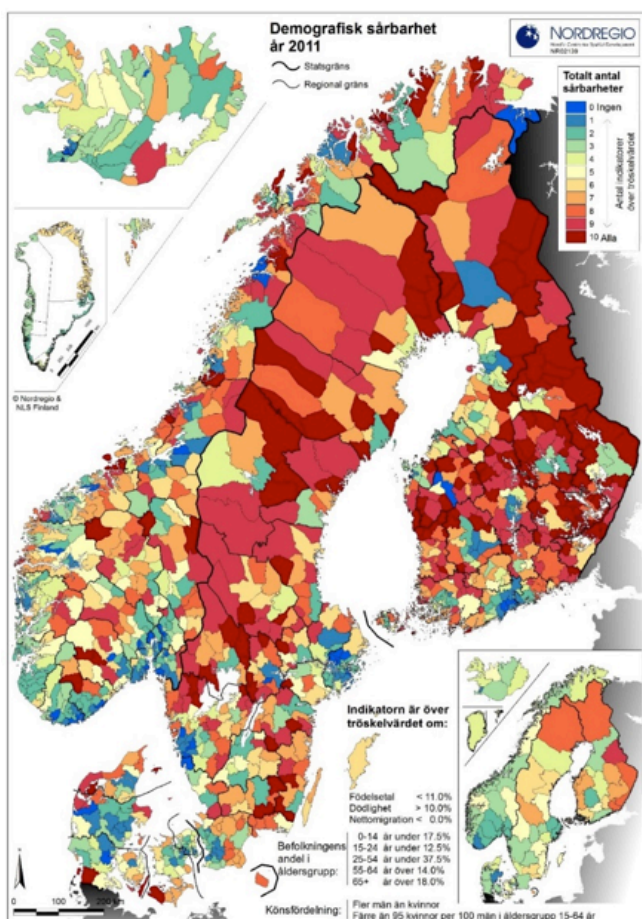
Demografisk sårbarhet år 2011

Statsgräns
Regional gräns

NORDREGIO
Nordic Centre for Spatial Development
NR02139

Totalt antal sårbarheter
0 Ingen
1
2
3
4
5
6
7
8
9
10 Alla
Antal indikatorer över tröskelvärdet

© Nordregio & NLS Finland

Indikatorn är över tröskelvärdet om:

Födelsetal < 11.0%
Dödlighet > 10.0%
Nettomigration < 0.0%

Befolkningens andel i åldersgrupp:
0-14 är under 17.5%
15-24 är under 12.5%
25-54 är under 37.5%
55-64 är över 14.0%
65+ är över 16.0%

Könsfördelning: Fler män än kvinnor
Färre än 95 kvinnor per 100 män i åldersgrupp 15-64 år

0 100 200 km